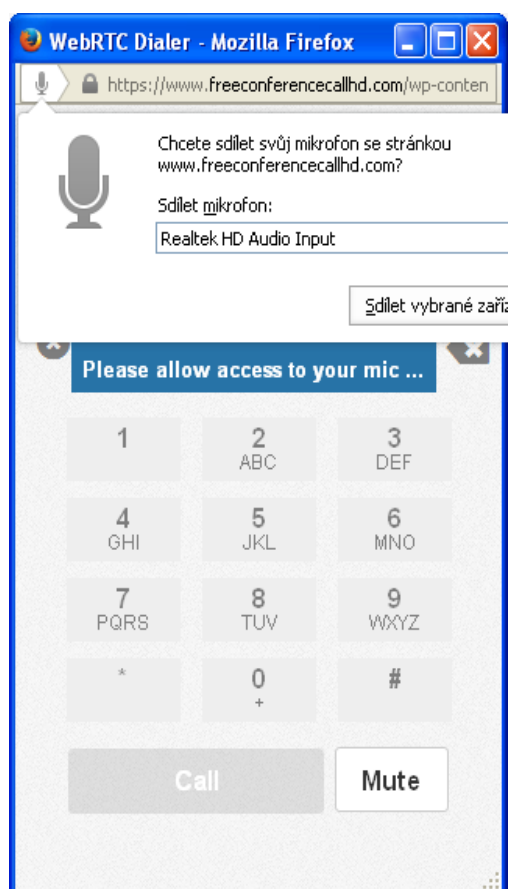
WebRTC Dialer - Mozilla Firefox

https://www.freeconferencecallhd.com/wp-conten

Chcete sdílet svůj mikrofon se stránkou www.freeconferencecallhd.com?

Sdílet mikrofon:

Realtek HD Audio Input

Sdílet vybrané zaří

Please allow access to your mic ...

1
2 ABC
3 DEF
4 GHI
5 JKL
6 MNO
7 PQRS
8 TUV
9 WXYZ
*
0 +
#

Call
Mute